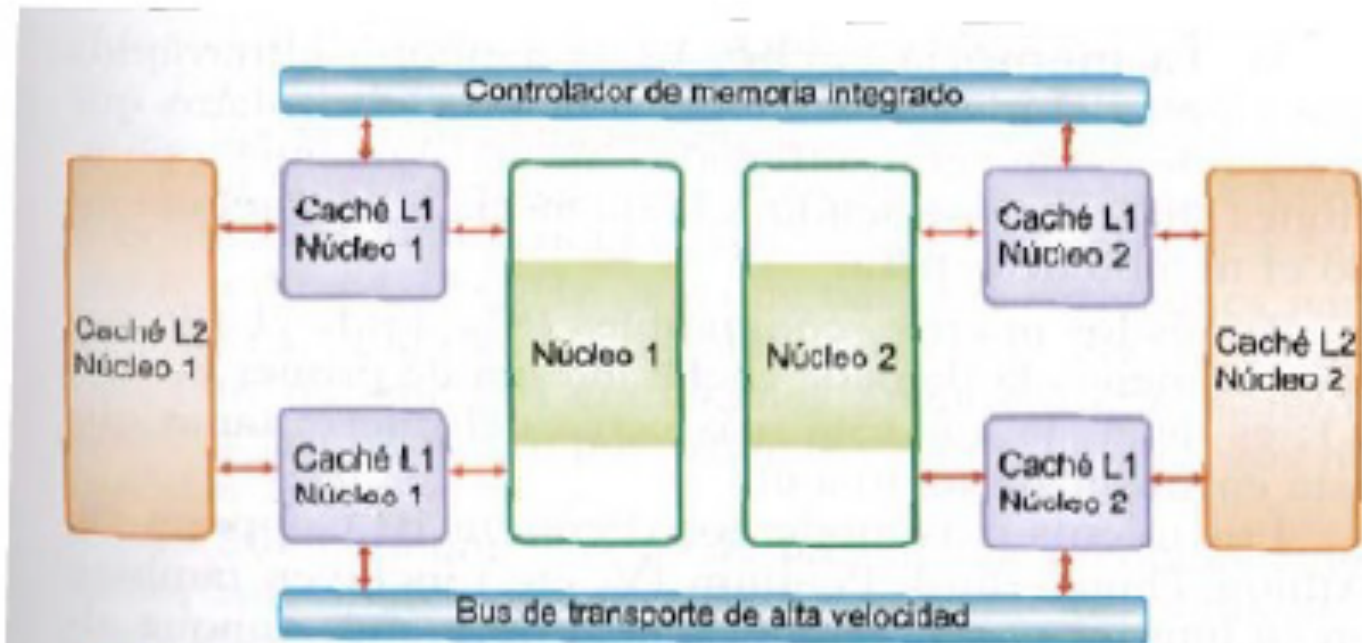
Controlador de memoria integrado

Caché L2
Núcleo 1

Caché L1
Núcleo 1

Caché L1
Núcleo 1

Núcleo 1

Núcleo 2

Caché L1
Núcleo 2

Caché L1
Núcleo 2

Caché L2
Núcleo 2

Bus de transporte de alta velocidad